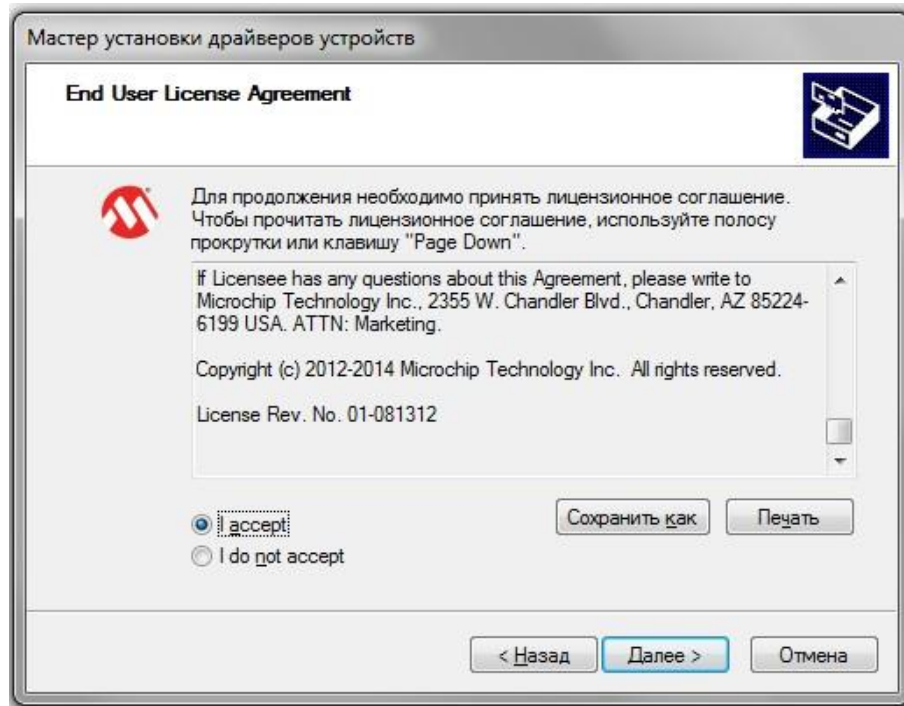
Мастер установки драйверов устройств

End User License Agreement

Для продолжения необходимо принять лицензионное соглашение. Чтобы прочитать лицензионное соглашение, используйте полосу прокрутки или клавишу "Page Down".

If Licensee has any questions about this Agreement, please write to Microchip Technology Inc., 2355 W. Chandler Blvd., Chandler, AZ 85224-6199 USA. ATTN: Marketing.

Copyright (c) 2012-2014 Microchip Technology Inc. All rights reserved.

License Rev. No. 01-081312

I accept
I do not accept

Сохранить как
Печать

< Назад
Далее >
Отмена